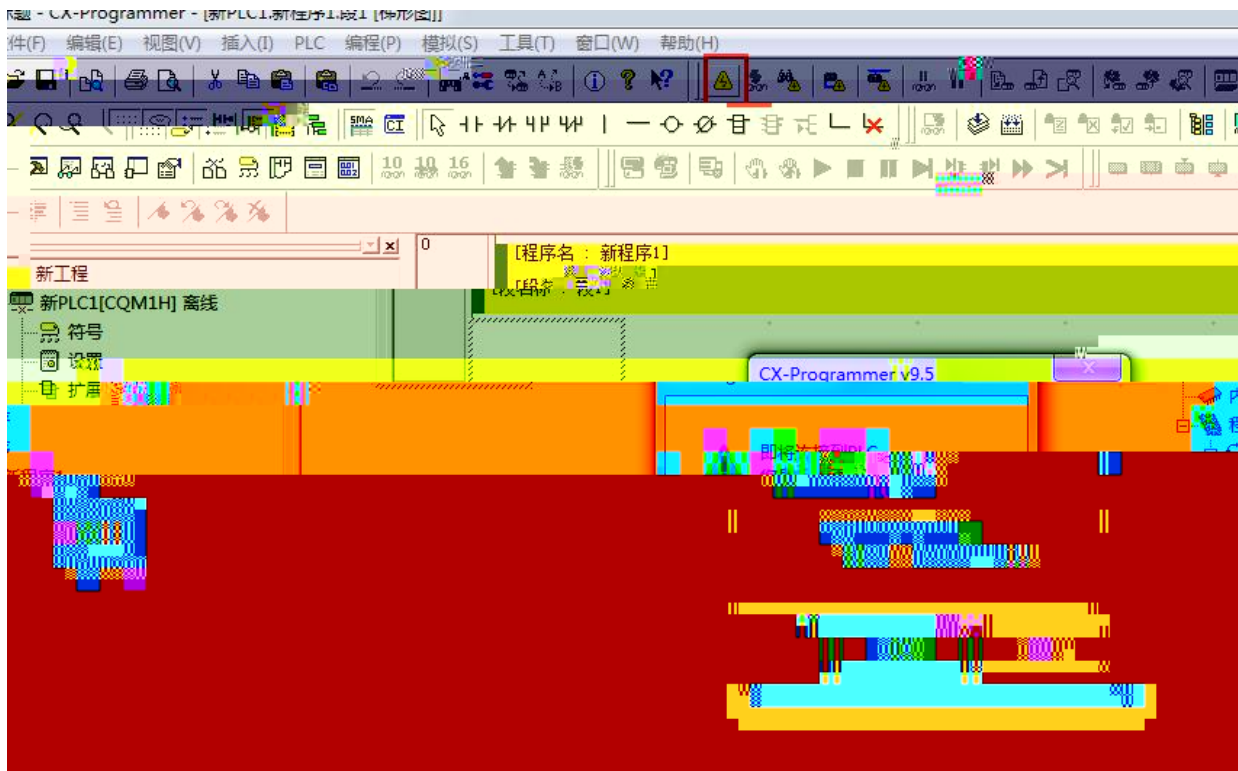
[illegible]题 - CX-Programmer - [新PLC1.新程序1.段1 [梯形图]]

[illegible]件(F) 编辑(E) 视图(V) 插入(I) PLC 编程(P) 模拟(S) 工具(T) 窗口(W) 帮助(H)

0

[程序名 : 新程序1]

[段名称 : 段1]

新工程

新PLC1[CQM1H] 离线

符号

设置

扩展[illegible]

CX-Programmer v9.5

即将连接到PLC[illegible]

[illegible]